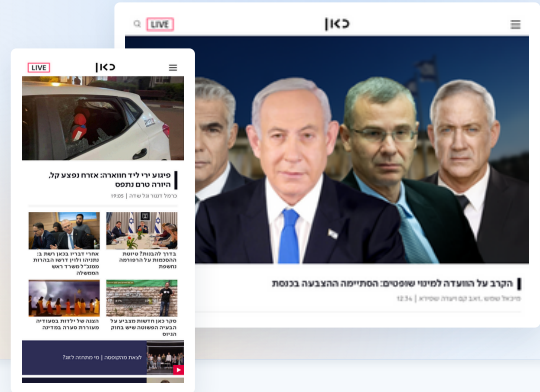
LIVE
כאן

הקרב על הוועדה למינוי שופטים: הסתיימה ההצבעה בכנסת
מיכאל שמש, ואב קם ועוד אחרים | 12:34

LIVE
כאן

פיגוע ירי ליד חווארה: אזרח נפצע קל, היורה טרם נתפס
כרמל דנגור וגל ברגר | 19:05

בדרך להבנות? נציגי הקואליציה והאופוזיציה נפגשו
אחרי דבריו בכנסת: רשת ב' מתנצלת ולוין דורש הבהרות

הבערה שהובילה לשריפה בחוות האסון
הפגנה של ילדות בעצמן מעוררות סערה במדינה

לצפייה בתכנית | מי מתחזה לי?